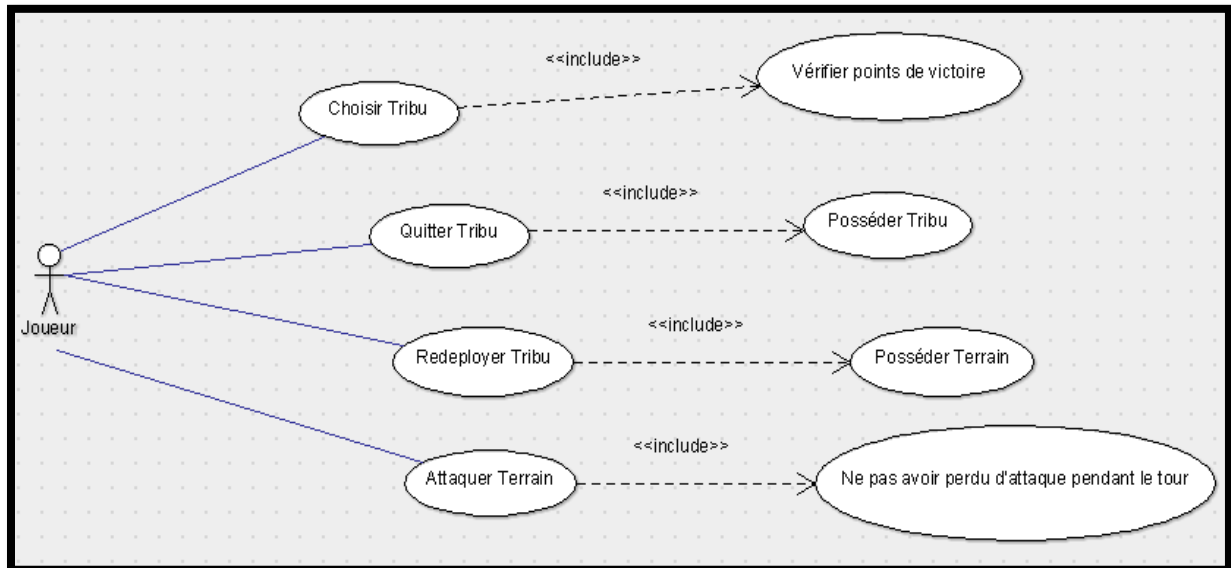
<<include>>

Vérifier points de victoire

Choisir Tribu

<<include>>

Quitter Tribu

Posséder Tribu

Joueur

<<include>>

Redeployer Tribu

Posséder Terrain

<<include>>

Attaquer Terrain

Ne pas avoir perdu d'attaque pendant le tour